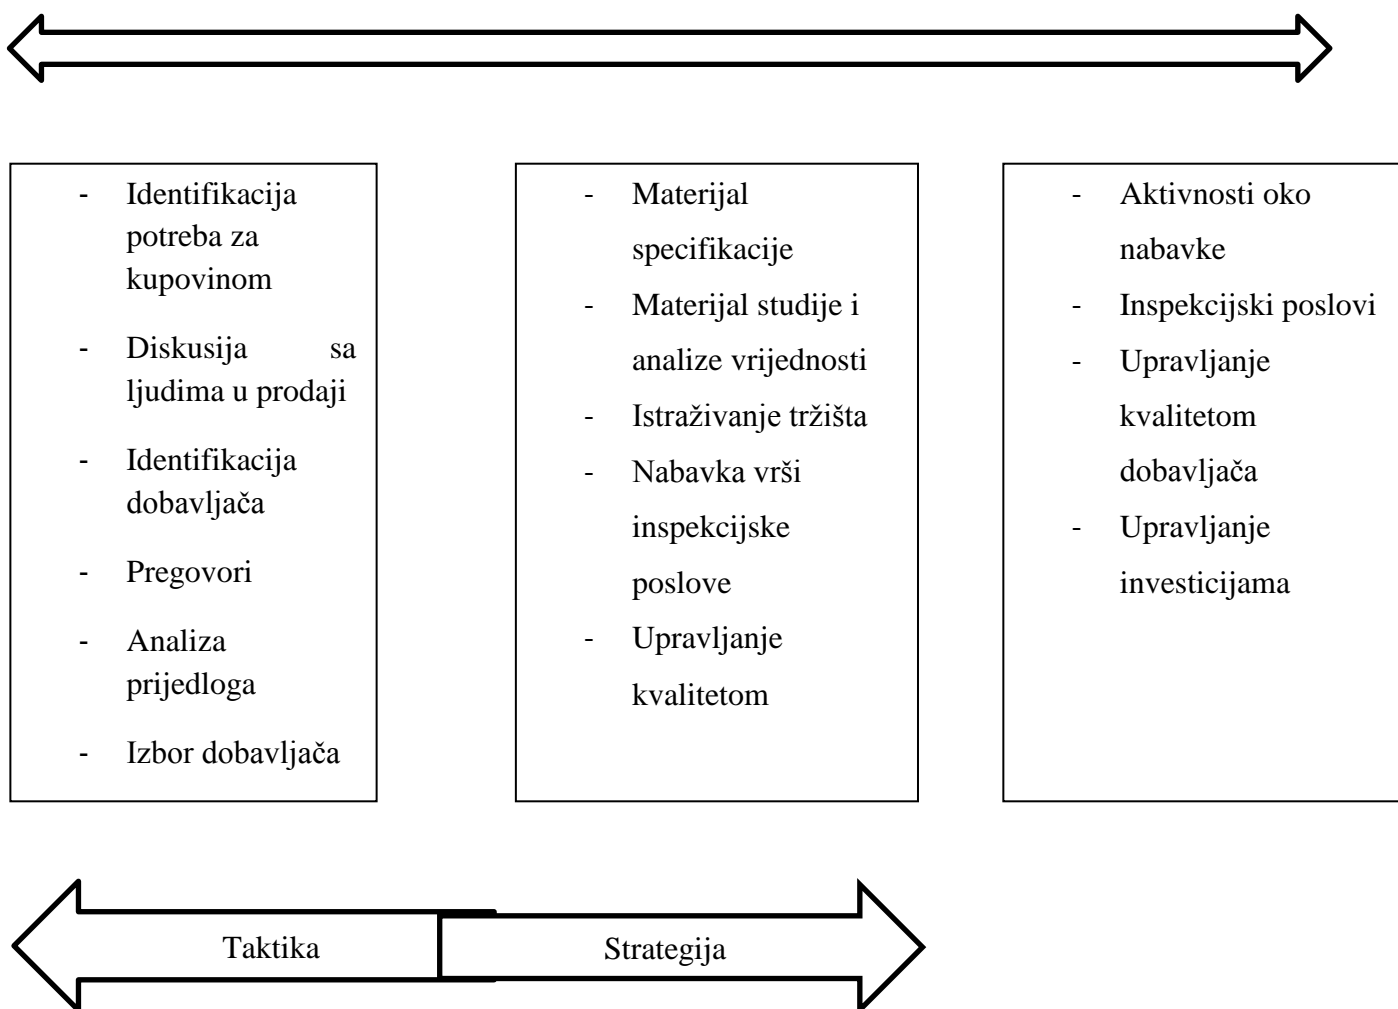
- Identifikacija potreba za kupovinom
- Diskusija sa ljudima u prodaji
- Identifikacija dobavljača
- Pregovori
- Analiza prijedloga
- Izbor dobavljača

- Materijal specifikacije
- Materijal studije i analize vrijednosti
- Istraživanje tržišta
- Nabavka vrši inspekcijske poslove
- Upravljanje kvalitetom

- Aktivnosti oko nabavke
- Inspekcijski poslovi
- Upravljanje kvalitetom dobavljača
- Upravljanje investicijama

Taktika

Strategija